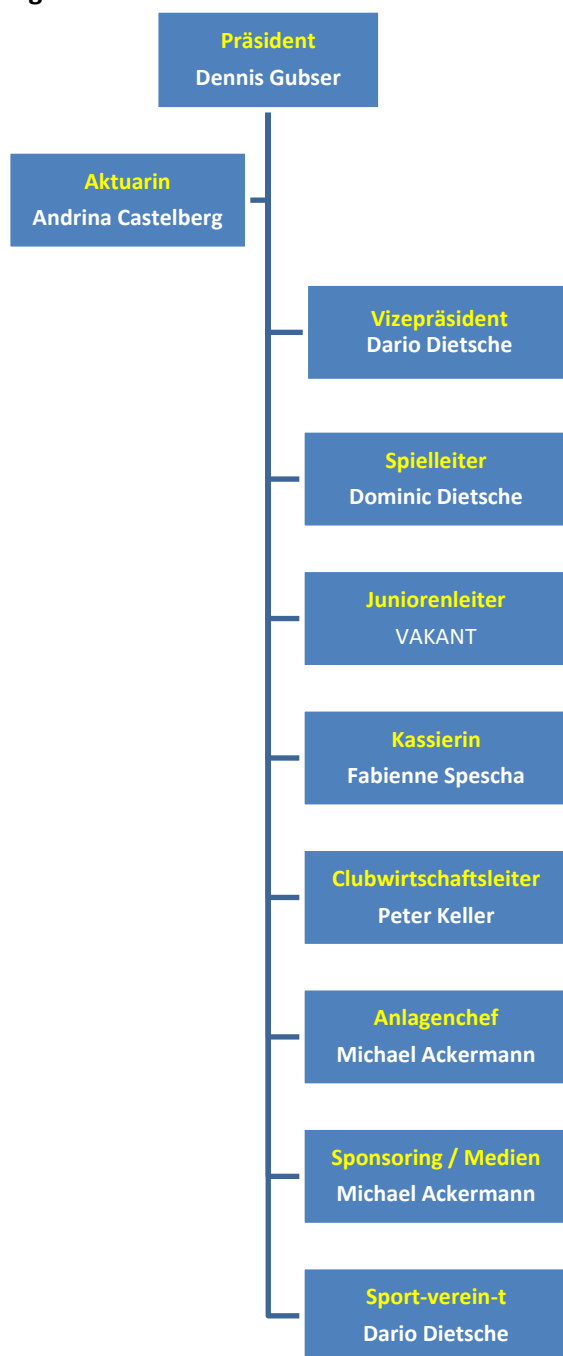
Präsident
Dennis Gubser

Aktuarin
Andrina Castelberg

Vizepräsident
Dario Dietsche

Spielleiter
Dominic Dietsche

Juniorenleiter
VAKANT

Kassierin
Fabienne Spescha

Clubwirtschaftsleiter
Peter Keller

Anlagenchef
Michael Ackermann

Sponsoring / Medien
Michael Ackermann

Sport-verein-t
Dario Dietsche